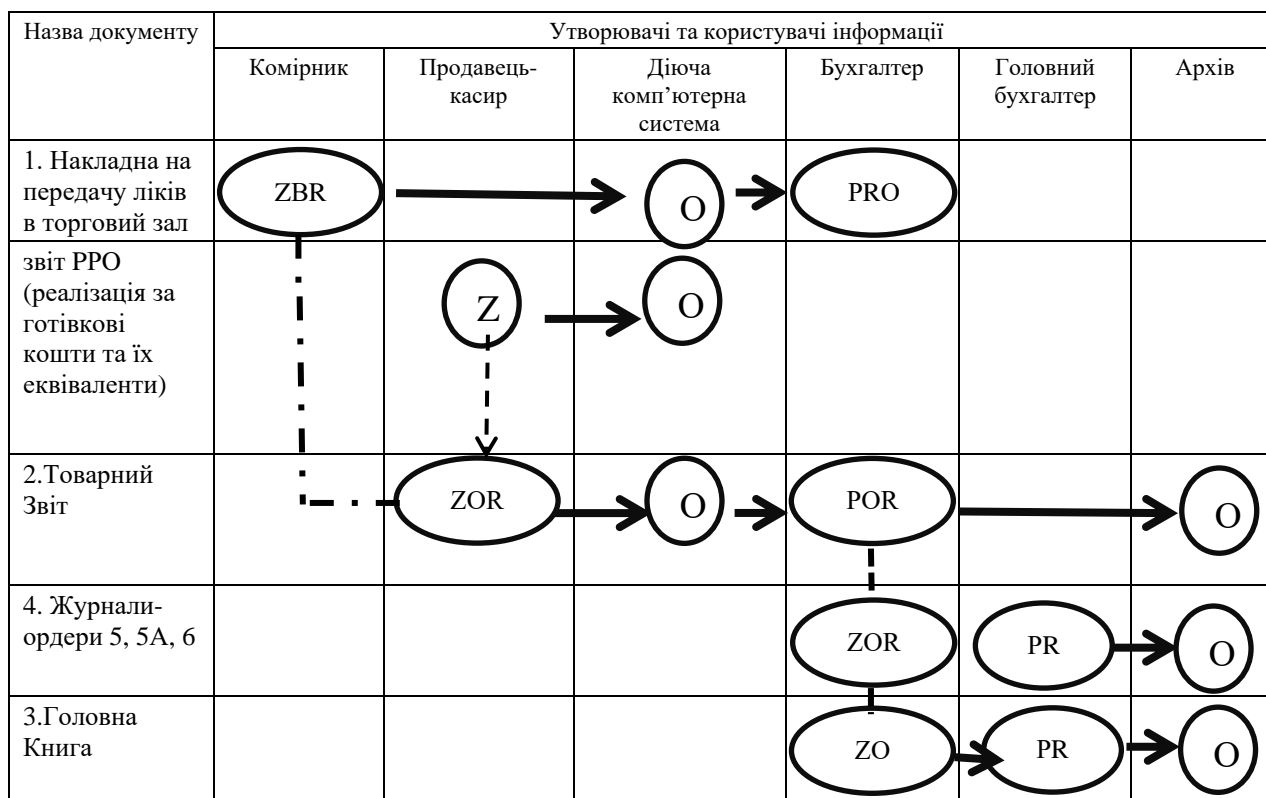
| Назва документу | Утворювачі та користувачі інформації | | | | | |
|---|---|---|---|---|---|---|
| | Комірник | Продавець-касир | Діюча комп'ютерна система | Бухгалтер | Головний бухгалтер | Архів |
| 1. Накладна на передачу ліків в торговий зал | ZBR | | O | PRO | | |
| звіт РРО (реалізація за готівкові кошти та їх еквіваленти) | | Z | O | | | |
| 2.Товарний Звіт | | ZOR | O | POR | | O |
| 4. Журнали-ордери 5, 5А, 6 | | | | ZOR | PR | O |
| 3.Головна Книга | | | | ZO | PR | O |